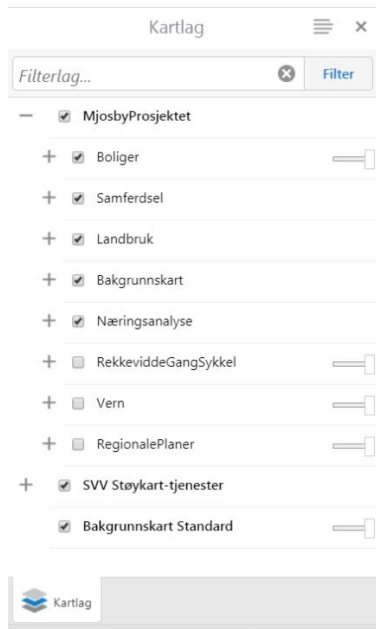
Kartlag

Filterlag...

Filter

MjosbyProsjektet

Boliger

Samferdsel

Landbruk

Bakgrunnskart

Næringsanalyse

RekkeviddeGangSykkel

Vern

RegionalePlaner

SVV Støykart-tjenester

Bakgrunnskart Standard

Kartlag